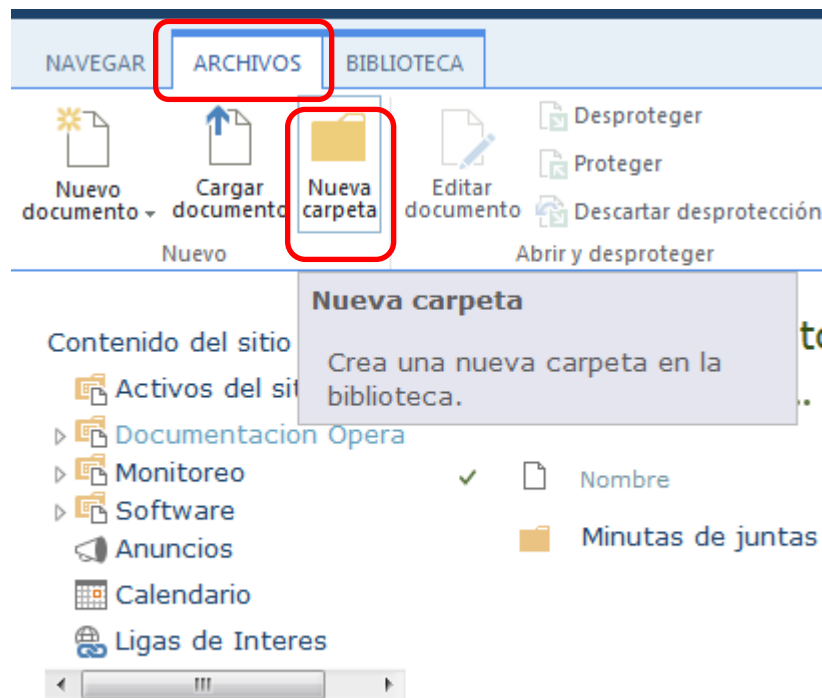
NAVEGAR ARCHIVOS BIBLIOTECA

Nuevo documento
Cargar documento
Nueva carpeta
Nuevo

Editar documento
Desproteger
Proteger
Descartar desprotección
Abrir y desproteger

Nueva carpeta

Crea una nueva carpeta en la biblioteca.

Contenido del sitio
Activos del sit
Documentacion Opera
Monitoreo
Software
Anuncios
Calendario
Ligas de Interes

Nombre
Minutas de juntas